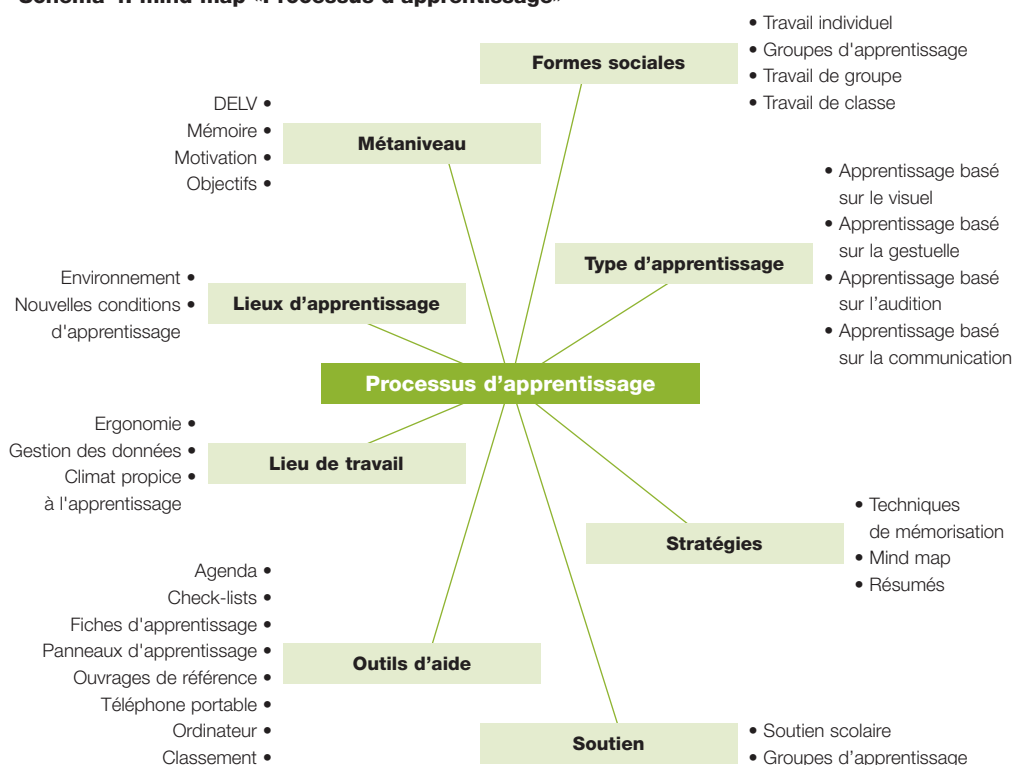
Schéma 4: mind map «Processus d'apprentissage»

Formes sociales
• Travail individuel
• Groupes d'apprentissage
• Travail de groupe
• Travail de classe

Métaniveau
DELV •
Mémoire •
Motivation •
Objectifs •

Type d'apprentissage
• Apprentissage basé sur le visuel
• Apprentissage basé sur la gestuelle
• Apprentissage basé sur l'audition
• Apprentissage basé sur la communication

Lieux d'apprentissage
Environnement •
Nouvelles conditions d'apprentissage •

Processus d'apprentissage

Lieu de travail
Ergonomie •
Gestion des données •
Climat propice à l'apprentissage •

Stratégies
• Techniques de mémorisation
• Mind map
• Résumés

Outils d'aide
Agenda •
Check-lists •
Fiches d'apprentissage •
Panneaux d'apprentissage •
Ouvrages de référence •
Téléphone portable •
Ordinateur •
Classement •

Soutien
• Soutien scolaire
• Groupes d'apprentissage